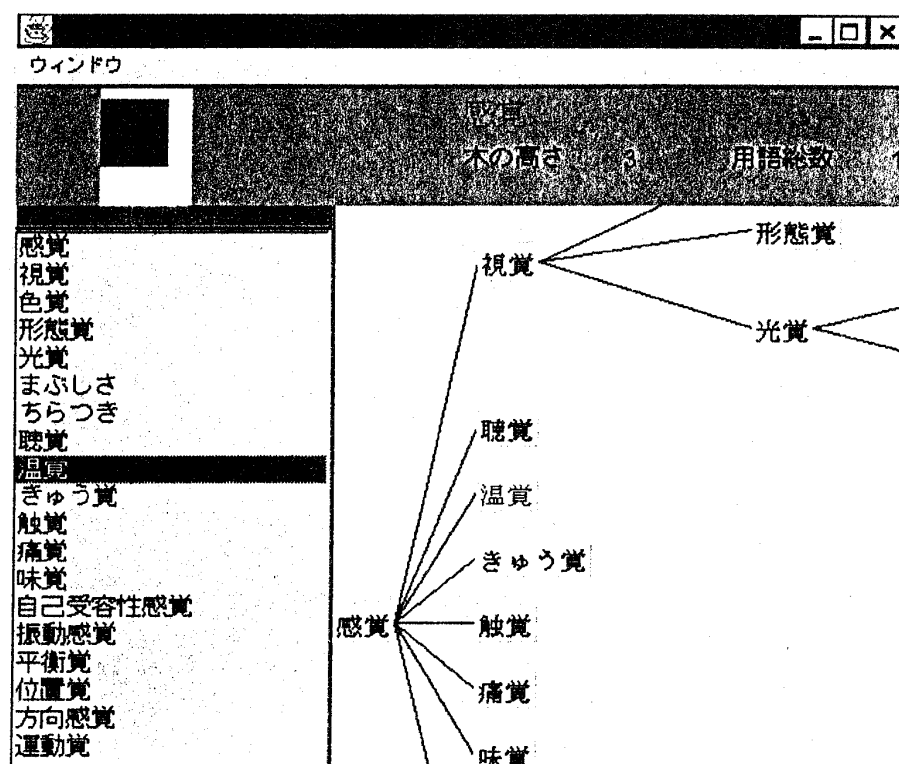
ウィンドウ

感覚

木の高さ 3 用語総数 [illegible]

感覚
視覚
色覚
形態覚
光覚
まぶしさ
ちらつき
聴覚
温覚
きゅう覚
触覚
痛覚
味覚
自己受容性感覚
振動感覚
平衡覚
位置覚
方向感覚
運動覚

形態覚
視覚
光覚
聴覚
温覚
きゅう覚
感覚
触覚
痛覚
味覚